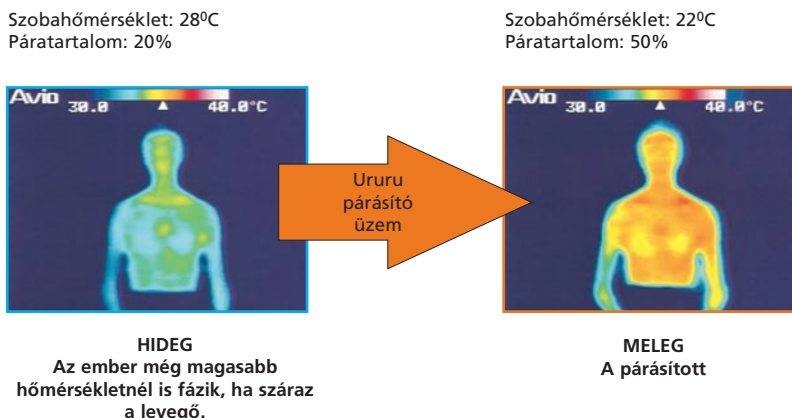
Szobahőmérséklet: 28$^0$C
Páratartalom: 20%

Avio 30.0 40.0°C

Szobahőmérséklet: 22$^0$C
Páratartalom: 50%

Avio 30.0 40.0°C

Ururu párásító üzem

HIDEG
Az ember még magasabb hőmérsékletnél is fázik, ha száraz a levegő.

MELEG
A párásított